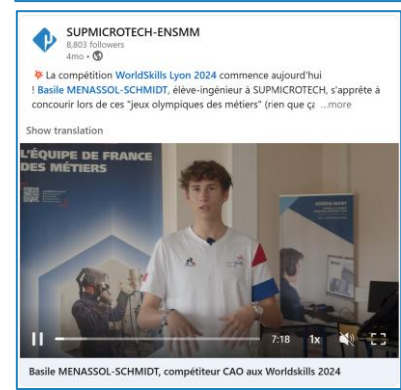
SUPMICROTECH-ENSMM
8,803 followers
4mo •

La compétition WorldSkills Lyon 2024 commence aujourd'hui ! Basile MENASSOL-SCHMIDT, élève-ingénieur à SUPMICROTECH, s'apprête à concourir lors de ces "jeux olympiques des métiers" (rien que ça ...more

Show translation

L'ÉQUIPE DE FRANCE DES MÉTIERS

7:18 1x

Basile MENASSOL-SCHMIDT, compétiteur CAO aux Worldskills 2024